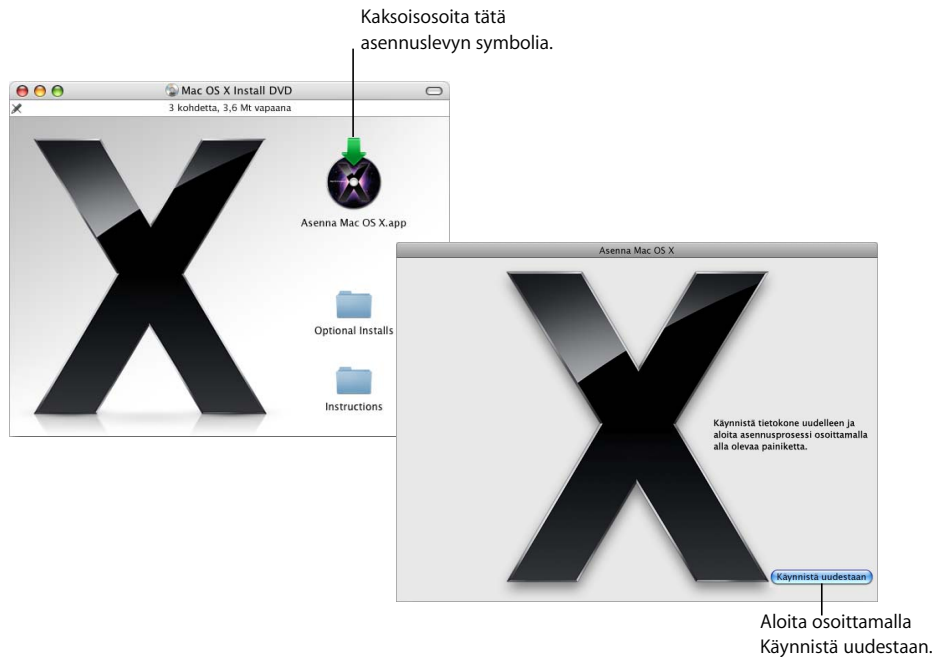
Kaksoisosoita tätä asennuslevyn symbolia.

Mac OS X Install DVD

3 kohdetta, 3,6 Mt vapaana

Asenna Mac OS X.app

Optional Installs

Instructions

Asenna Mac OS X

Käynnistä tietokone uudelleen ja aloita asennusprosessi osoittamalla alla olevaa painiketta.

Käynnistä uudestaan

Aloita osoittamalla Käynnistä uudestaan.